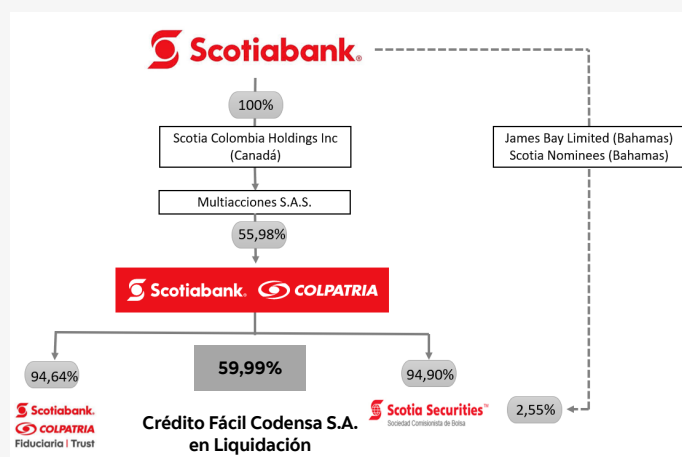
Scotiabank.

100%

Scotia Colombia Holdings Inc (Canadá)

Multiacciones S.A.S.

55,98%

James Bay Limited (Bahamas)
Scotia Nominees (Bahamas)

Scotiabank. COLPATRIA

94,64%

59,99%

94,90%

2,55%

Scotiabank. COLPATRIA Fiduciaria | Trust

Crédito Fácil Codensa S.A. en Liquidación

Scotia Securities™
Sociedad Comisionista de Bolsa